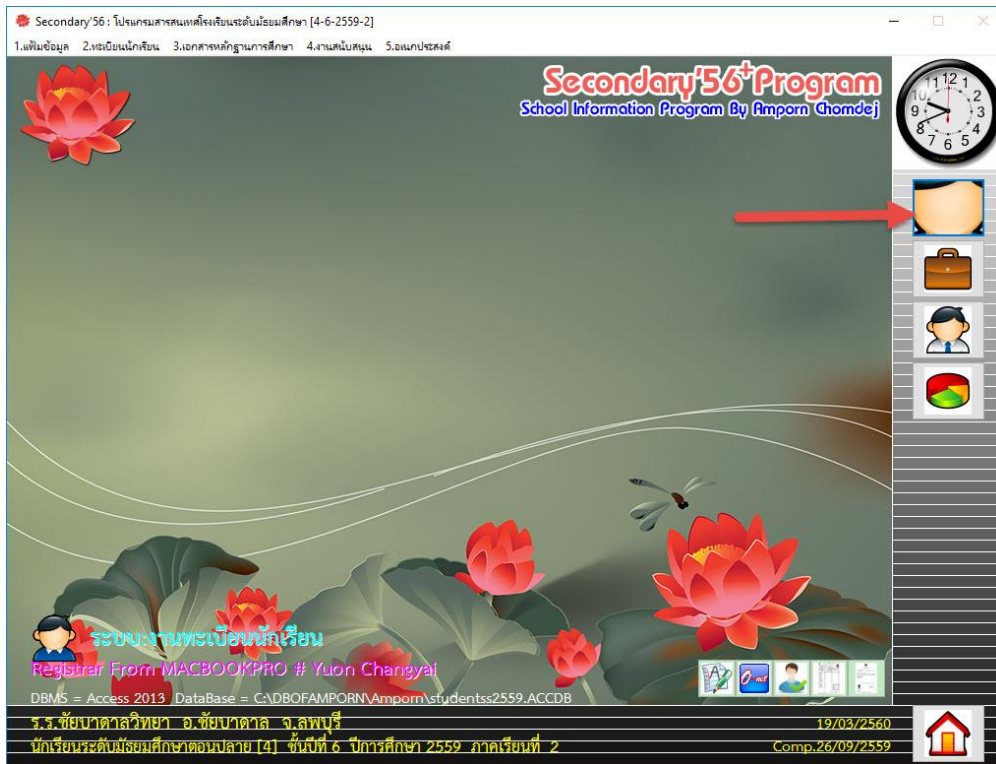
Secondary'56 : โปรแกรมสารสนเทศโรงเรียนระดับมัธยมศึกษา [4-6-2559-2]

1.แฟ้มข้อมูล 2.ทะเบียนนักเรียน 3.เอกสารหลักฐานการศึกษา 4.งานสนับสนุน 5.อเนกประสงค์

Secondary'56+Program
School Information Program By Amporn Chomdej

ระบบงานทะเบียนนักเรียน
Registrar From MACBOOKPRO # Yuon Changyai

DBMS = Access 2013 DataBase = C:\DBOFAMPORN\Amporn\studentss2559.ACCDB

ร.ร.ชัยบาดาลวิทยา อ.ชัยบาดาล จ.ลพบุรี
นักเรียนระดับมัธยมศึกษาตอนปลาย [4] ชั้นปีที่ 6 ปีการศึกษา 2559 ภาคเรียนที่ 2

19/03/2560
Comp.26/09/2559